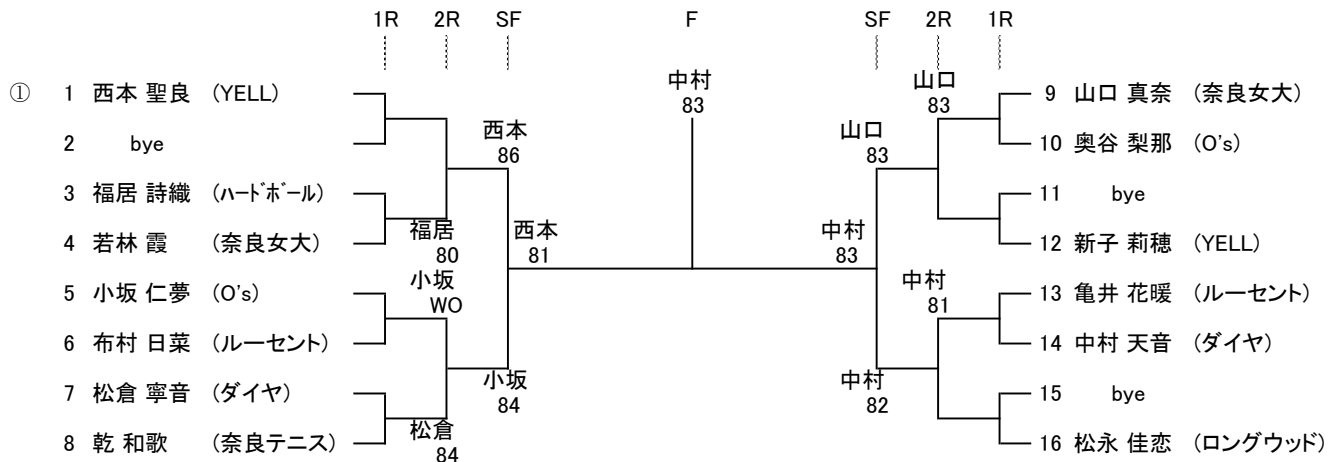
1R 2R SF F SF 2R 1R

① 1 西本 聖良 (YELL)
2 bye
3 福居 詩織 (ﾊｰﾄﾞﾎﾞｰﾙ)
4 若林 霞 (奈良女大)
5 小坂 仁夢 (O's)
6 布村 日菜 (ルーセント)
7 松倉 寧音 (ダイヤ)
8 乾 和歌 (奈良テニス)

西本 86
福居 80
小坂 WO
松倉 84
西本 81
小坂 84

中村 83

山口 83
山口 83
中村 83
中村 81
中村 82

9 山口 真奈 (奈良女大)
10 奥谷 梨那 (O's)
11 bye
12 新子 莉穂 (YELL)
13 亀井 花暖 (ルーセント)
14 中村 天音 (ダイヤ)
15 bye
16 松永 佳恋 (ロングウッド)